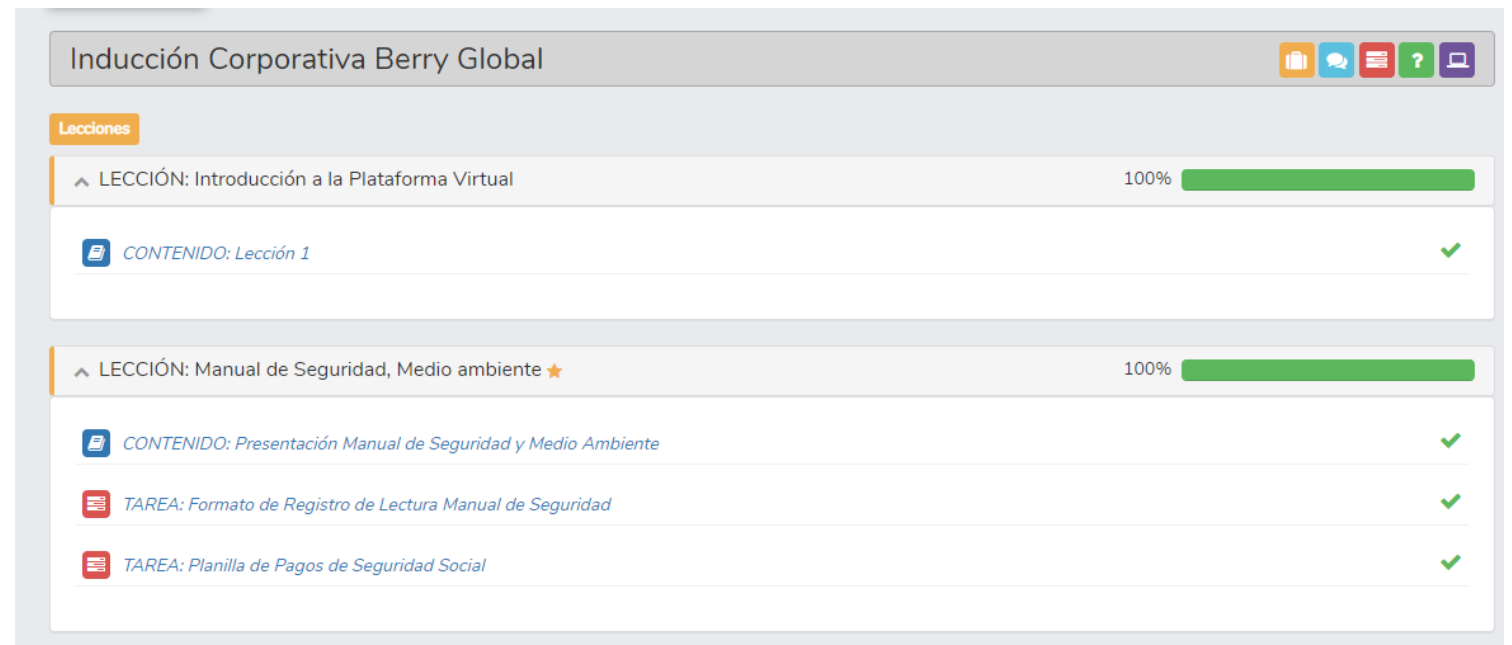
Inducción Corporativa Berry Global

?

Lecciones

LECCIÓN: Introducción a la Plataforma Virtual 100%

CONTENIDO: Lección 1

LECCIÓN: Manual de Seguridad, Medio ambiente 100%

CONTENIDO: Presentación Manual de Seguridad y Medio Ambiente

TAREA: Formato de Registro de Lectura Manual de Seguridad

TAREA: Planilla de Pagos de Seguridad Social